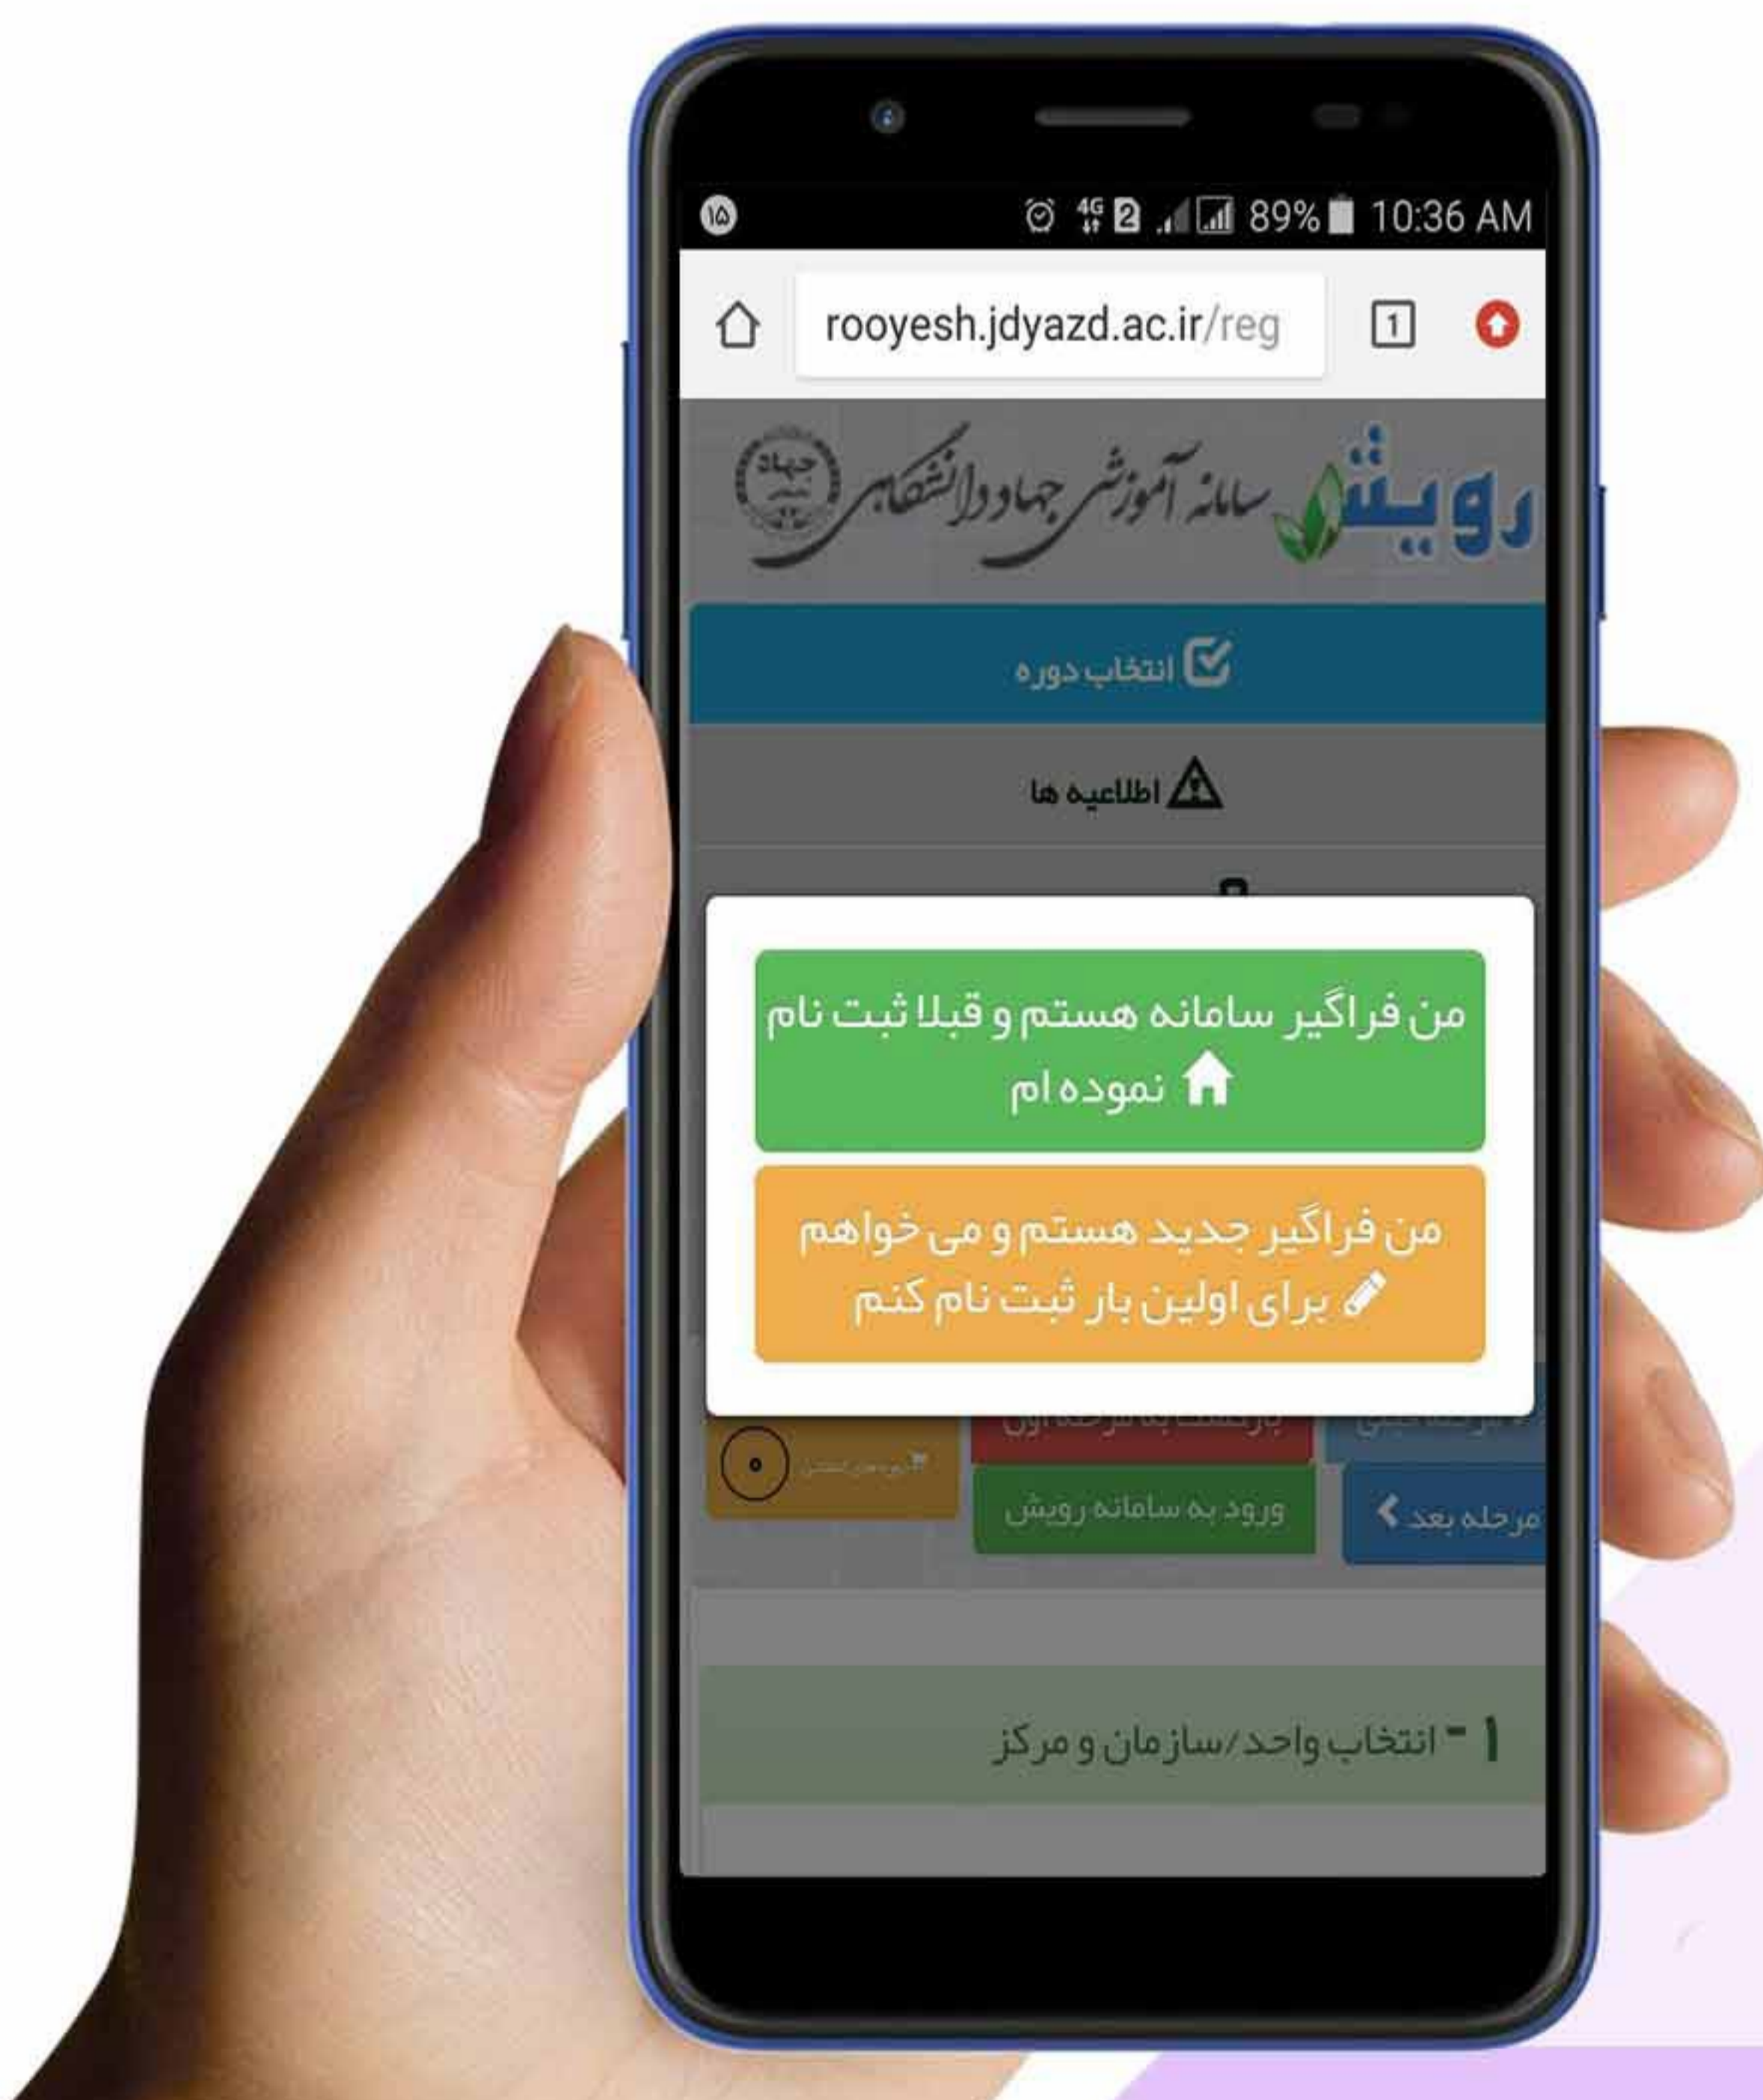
۱۵ 4G 2 89% 10:36 AM

rooyesh.jdyazd.ac.ir/reg

1

رویش سامانه آموزشی جهاد دانشگاهی

جهاد

انتخاب دوره

اطلاعیه ها

من فراگیر سامانه هستم و قبلا ثبت نام نموده ام

من فراگیر جدید هستم و می خواهم برای اولین بار ثبت نام کنم

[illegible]

برگشت به مرحله اول

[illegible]

0

ورود به سامانه رویش

مرحله بعد

۱ - انتخاب واحد/سازمان و مرکز